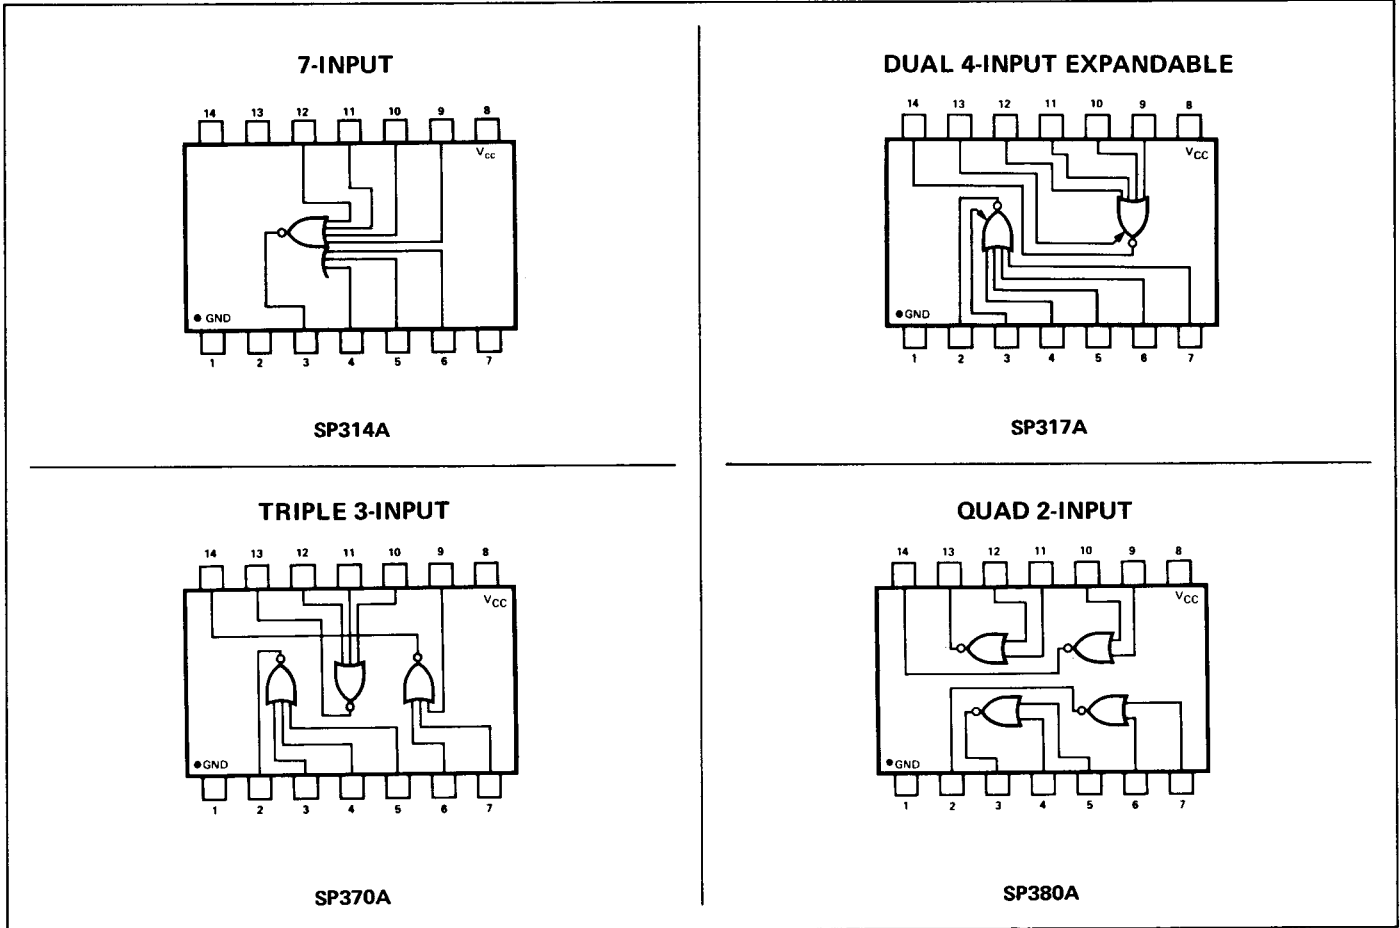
7-INPUT

14 13 12 11 10 9 8

$V_{CC}$

GND

1 2 3 4 5 6 7

SP314A

DUAL 4-INPUT EXPANDABLE

14 13 12 11 10 9 8

$V_{CC}$

GND

1 2 3 4 5 6 7

SP317A

TRIPLE 3-INPUT

14 13 12 11 10 9 8

$V_{CC}$

GND

1 2 3 4 5 6 7

SP370A

QUAD 2-INPUT

14 13 12 11 10 9 8

$V_{CC}$

GND

1 2 3 4 5 6 7

SP380A